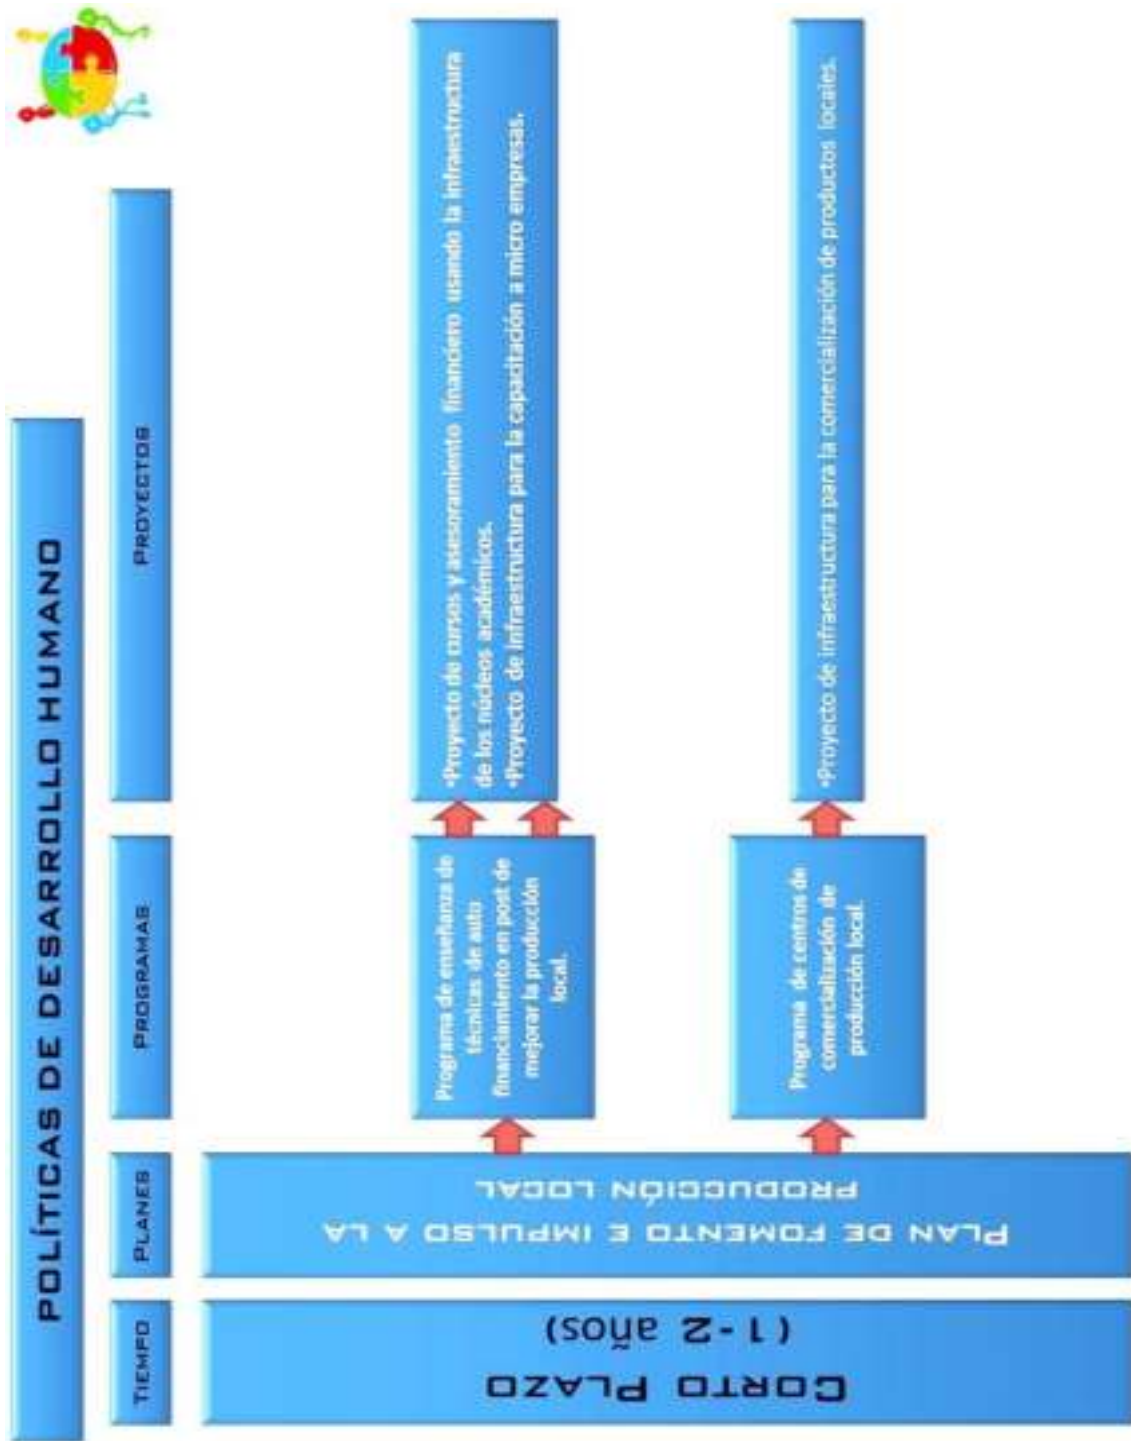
POLÍTICAS DE DESARROLLO HUMANO

TIEMPO

PLANES

PROGRAMAS

PROYECTOS

CORTO PLAZO
(1-2 años)

PLAN DE FOMENTO E IMPULSO A LA PRODUCCIÓN LOCAL

Programa de enseñanza de técnicas de auto financiamiento en post de mejorar la producción local.

•Proyecto de cursos y asesoramiento financiero usando la infraestructura de los núcleos académicos.
•Proyecto de infraestructura para la capacitación a micro empresas.

Programa de centros de comercialización de producción local.

•Proyecto de infraestructura para la comercialización de productos locales.